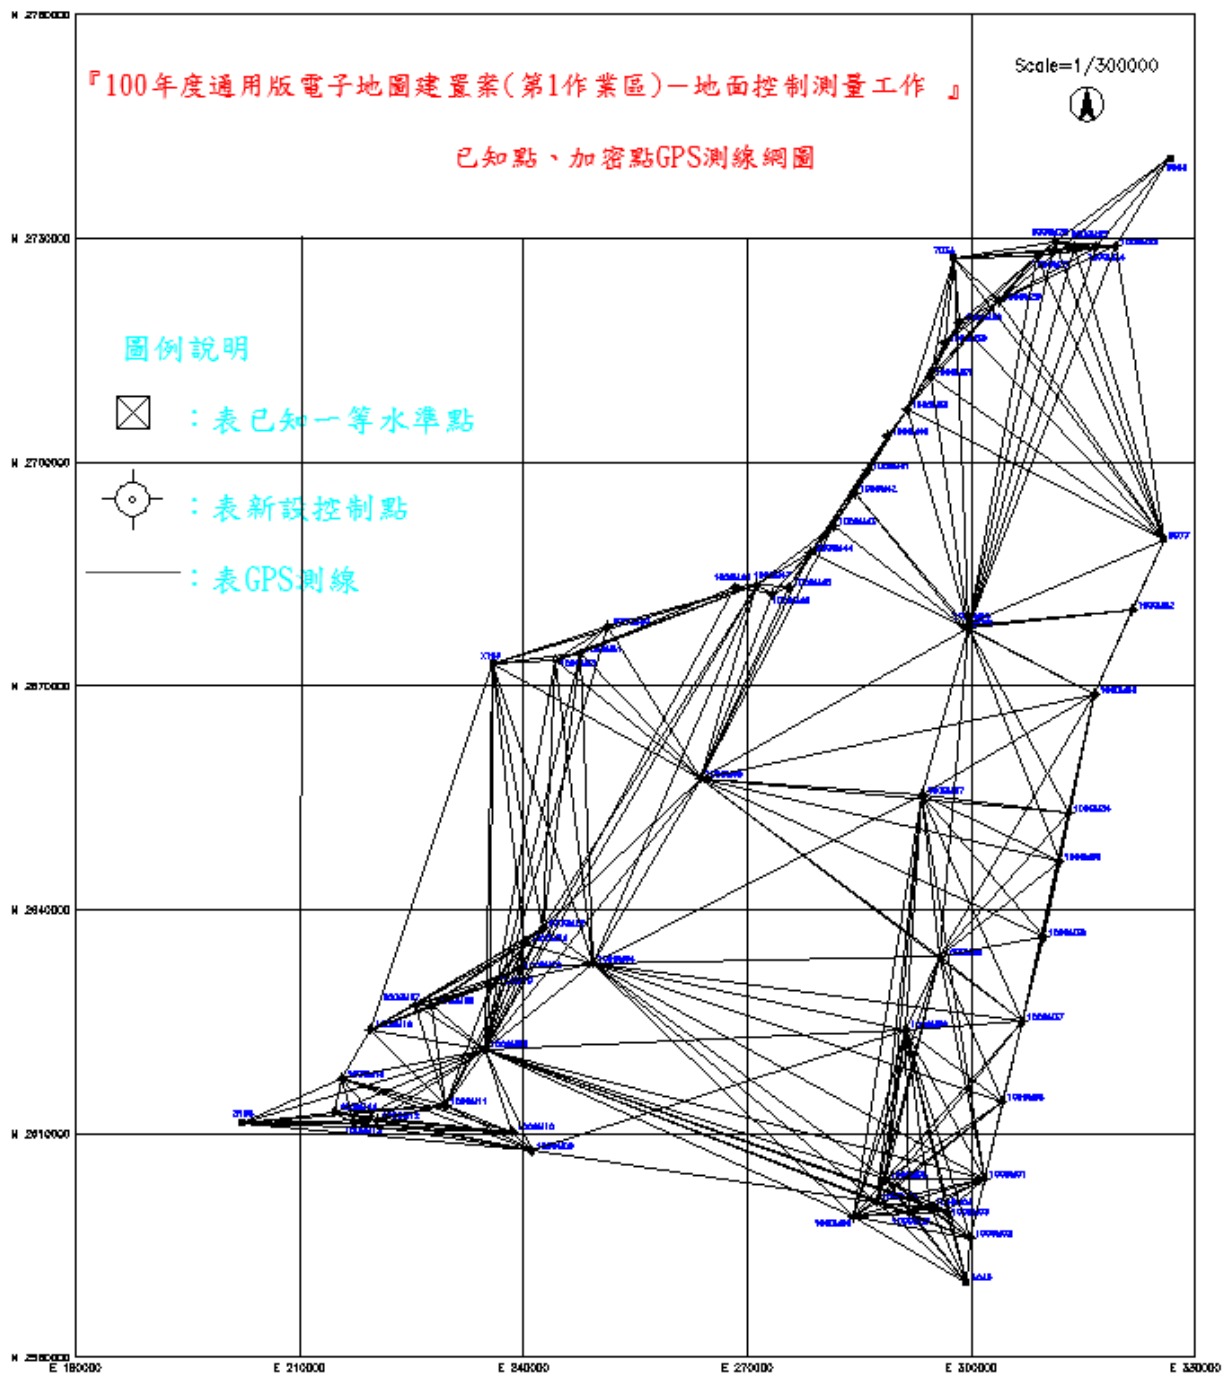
『100年度通用版電子地圖建置案(第1作業區)—地面控制測量工作 』

已知點、加密點GPS測線網圖

Scale=1/300000

圖例說明

：表已知一等水準點

：表新設控制點

：表GPS測線

N 2760000
N 2730000
N 2700000
N 2670000
N 2640000
N 2610000
N 2580000

E 180000
E 210000
E 240000
E 270000
E 300000
E 330000